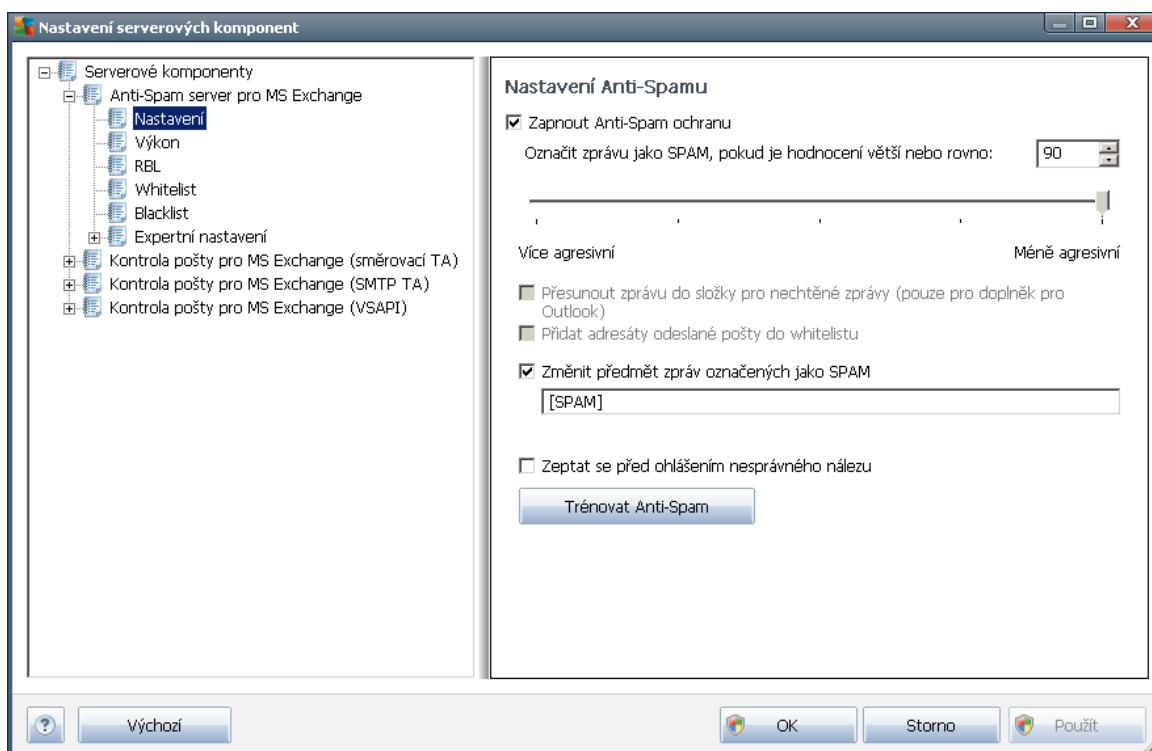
Nastavení serverových komponent

Serverové komponenty
Anti-Spam server pro MS Exchange
Nastavení
Výkon
RBL
Whitelist
Blacklist
Expertní nastavení
Kontrola pošty pro MS Exchange (směrovací TA)
Kontrola pošty pro MS Exchange (SMTP TA)
Kontrola pošty pro MS Exchange (VSAPI)

Nastavení Anti-Spamu

Zapnout Anti-Spam ochranu

Označit zprávu jako SPAM, pokud je hodnocení větší nebo rovno: 90

Více agresivní

Méně agresivní

Přesunout zprávu do složky pro nechtěné zprávy (pouze pro doplněk pro Outlook)

Přidat adresáty odeslané pošty do whitelistu

Změnit předmět zpráv označených jako SPAM

[SPAM]

Zeptat se před ohlášením nesprávného nálezu

Trénovat Anti-Spam

Výchozí

OK

Storno

Použít